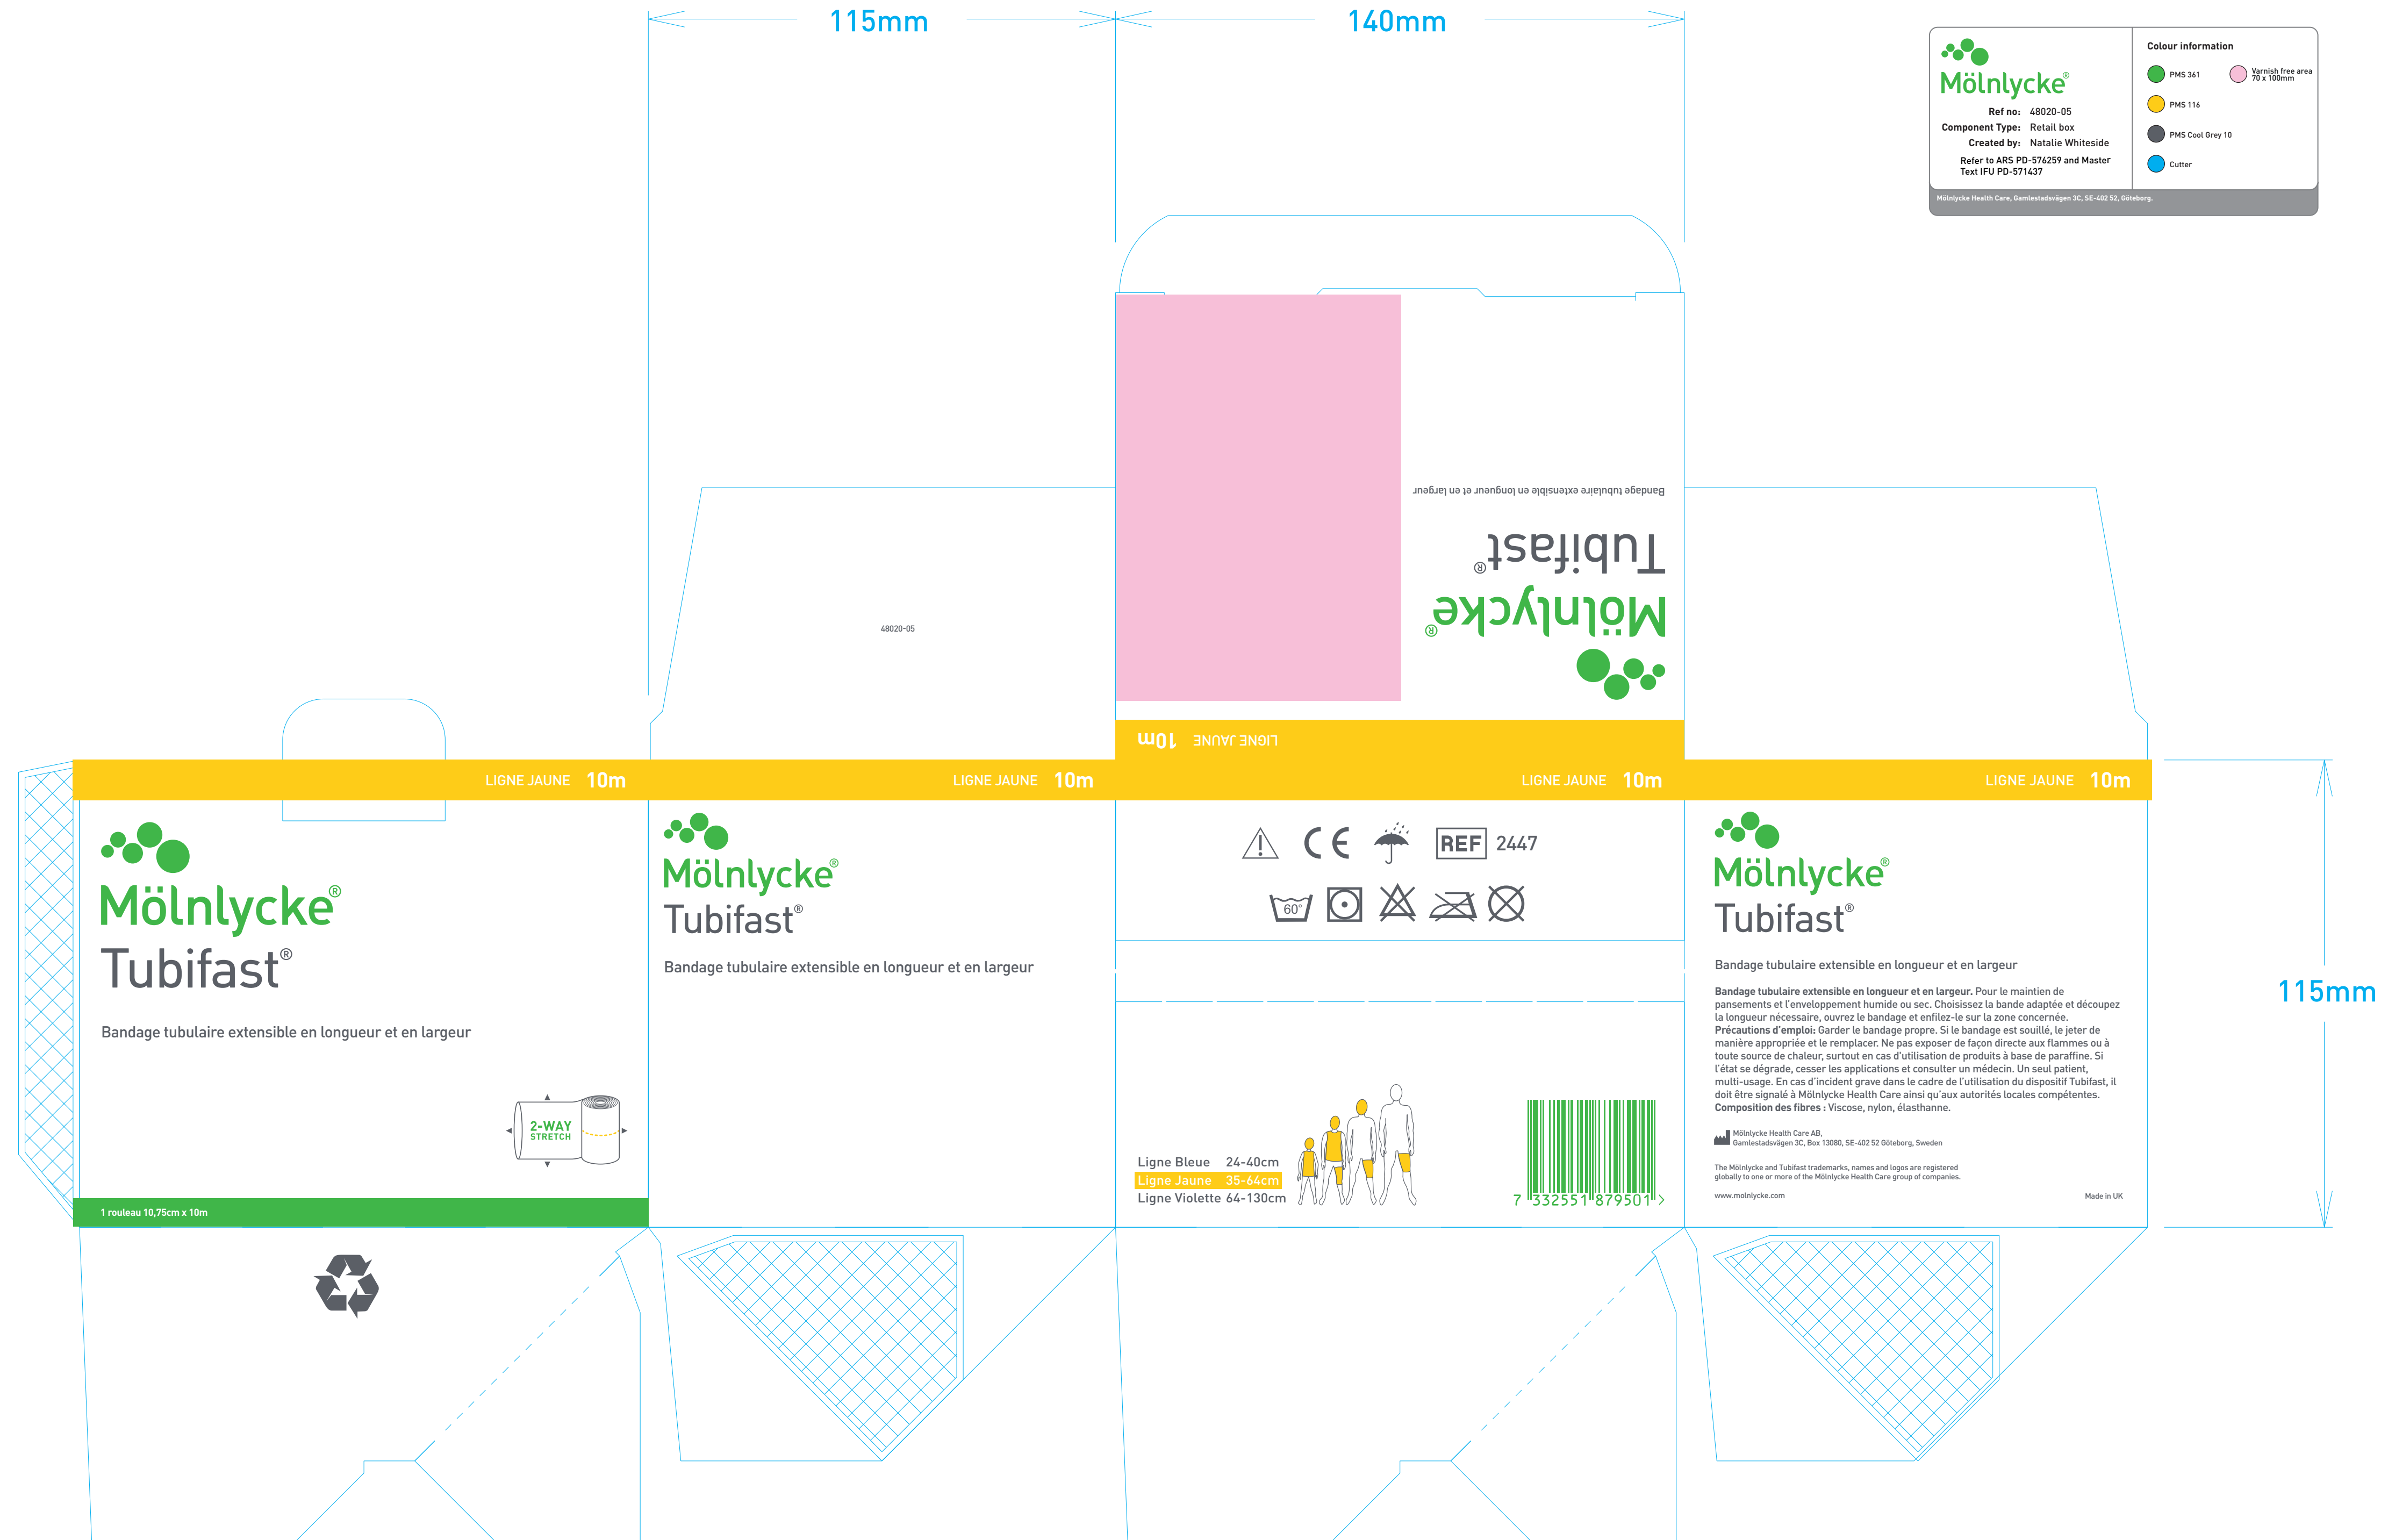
115mm

140mm

Mölnlycke®

Ref no: 48020-05
Component Type: Retail box
Created by: Natalie Whiteside
Refer to ARS PD-576259 and Master Text IFU PD-571437

Colour information
PMS 361
Varnish free area 70 x 100mm
PMS 116
PMS Cool Grey 10
Cutter

Mölnlycke Health Care, Gamlestadsvägen 3C, SE-402 52, Göteborg.

Bandage tubulaire extensible en longueur et en largeur
Tubifast®
Mölnlycke®

48020-05

LIGNE JAUNE 10m

LIGNE JAUNE 10m

Mölnlycke®
Tubifast®

Bandage tubulaire extensible en longueur et en largeur

2-WAY STRETCH

1 rouleau 10,75cm x 10m

LIGNE JAUNE 10m

Mölnlycke®
Tubifast®

Bandage tubulaire extensible en longueur et en largeur

LIGNE JAUNE 10m

REF 2447

60°

Ligne Bleue 24-40cm
Ligne Jaune 35-64cm
Ligne Violette 64-130cm

7 332551 879501 >

LIGNE JAUNE 10m

Mölnlycke®
Tubifast®

Bandage tubulaire extensible en longueur et en largeur

Bandage tubulaire extensible en longueur et en largeur. Pour le maintien de pansements et l'enveloppement humide ou sec. Choisissez la bande adaptée et découpez la longueur nécessaire, ouvrez le bandage et enfilez-le sur la zone concernée.
Précautions d'emploi: Garder le bandage propre. Si le bandage est souillé, le jeter de manière appropriée et le remplacer. Ne pas exposer de façon directe aux flammes ou à toute source de chaleur, surtout en cas d'utilisation de produits à base de paraffine. Si l'état se dégrade, cesser les applications et consulter un médecin. Un seul patient, multi-usage. En cas d'incident grave dans le cadre de l'utilisation du dispositif Tubifast, il doit être signalé à Mölnlycke Health Care ainsi qu'aux autorités locales compétentes.
Composition des fibres : Viscose, nylon, élasthanne.

Mölnlycke Health Care AB,
Gamlestadsvägen 3C, Box 13080, SE-402 52 Göteborg, Sweden

The Mölnlycke and Tubifast trademarks, names and logos are registered globally to one or more of the Mölnlycke Health Care group of companies.

www.molnlycke.com
Made in UK

115mm